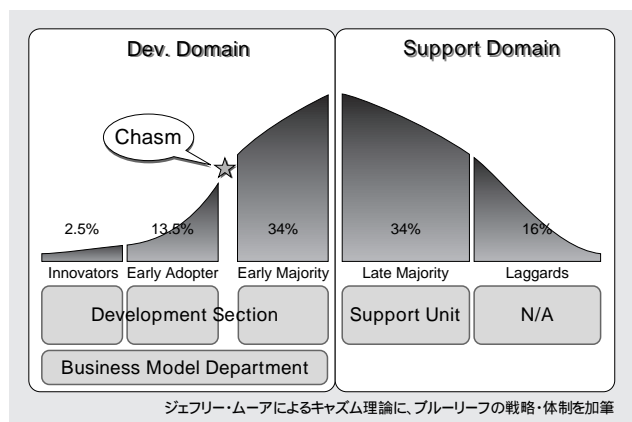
Dev. Domain

Support Domain

Chasm

2.5%

13.5%

34%

34%

16%

Innovators

Early Adopter

Early Majority

Late Majority

Laggards

Development Section

Support Unit

N/A

Business Model Department

ジェフリー・ムーアによるキャズム理論に、ブルーリーフの戦略・体制を加筆